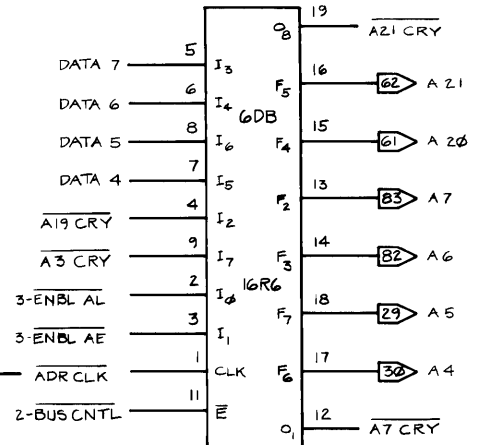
DATA 7
5
$I_3$

DATA 6
6
$I_4$

DATA 5
8
$I_6$

DATA 4
7
$I_5$

$\overline{A19\ CRY}$
4
$I_2$

$\overline{A3\ CRY}$
9
$I_7$

3-$\overline{ENBL\ AL}$
2
$I_\phi$

3-$\overline{ENBL\ AE}$
3
$I_1$

$\overline{ADR\ CLK}$
1
CLK

2-BUS CNTL
11
$\overline{E}$

6DB

16R6

$O_8$
19
$\overline{A21\ CRY}$

$F_5$
16
62
A 21

$F_4$
15
61
A 2Ø

$F_2$
13
83
A 7

$F_3$
14
82
A 6

$F_7$
18
29
A 5

$F_6$
17
3Ø
A 4

$O_1$
12
$\overline{A7\ CRY}$